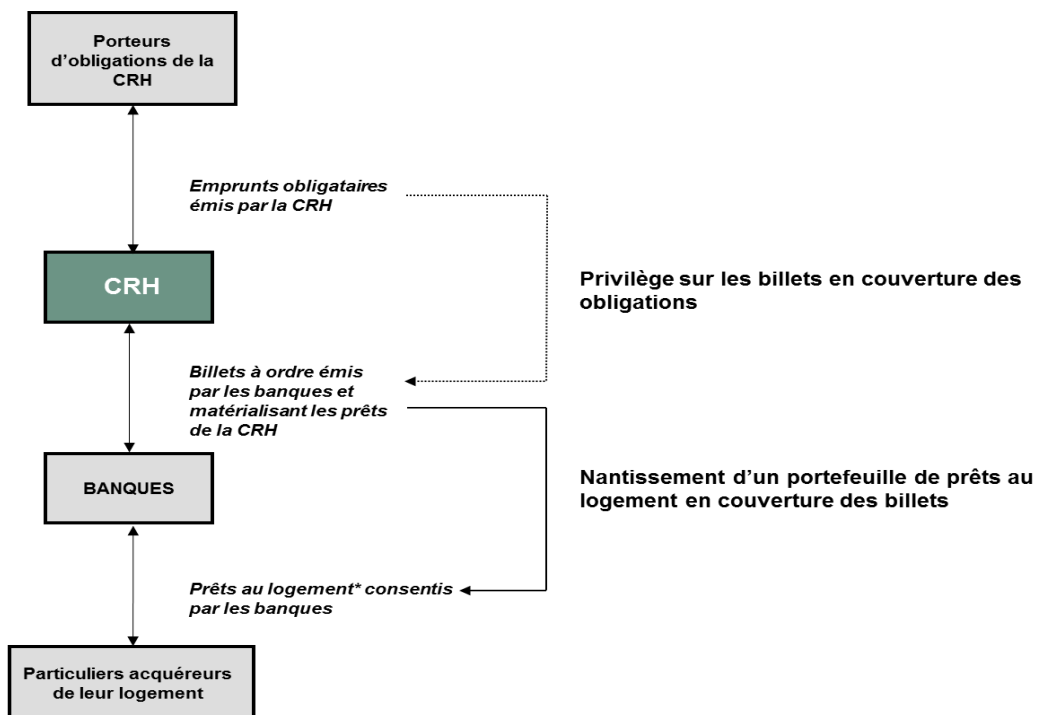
Porteurs d'obligations de la CRH

Emprunts obligataires émis par la CRH

CRH

Privilège sur les billets en couverture des obligations

Billets à ordre émis par les banques et matérialisant les prêts de la CRH

BANQUES

Nantissement d'un portefeuille de prêts au logement en couverture des billets

Prêts au logement* consentis par les banques

Particuliers acquéreurs de leur logement